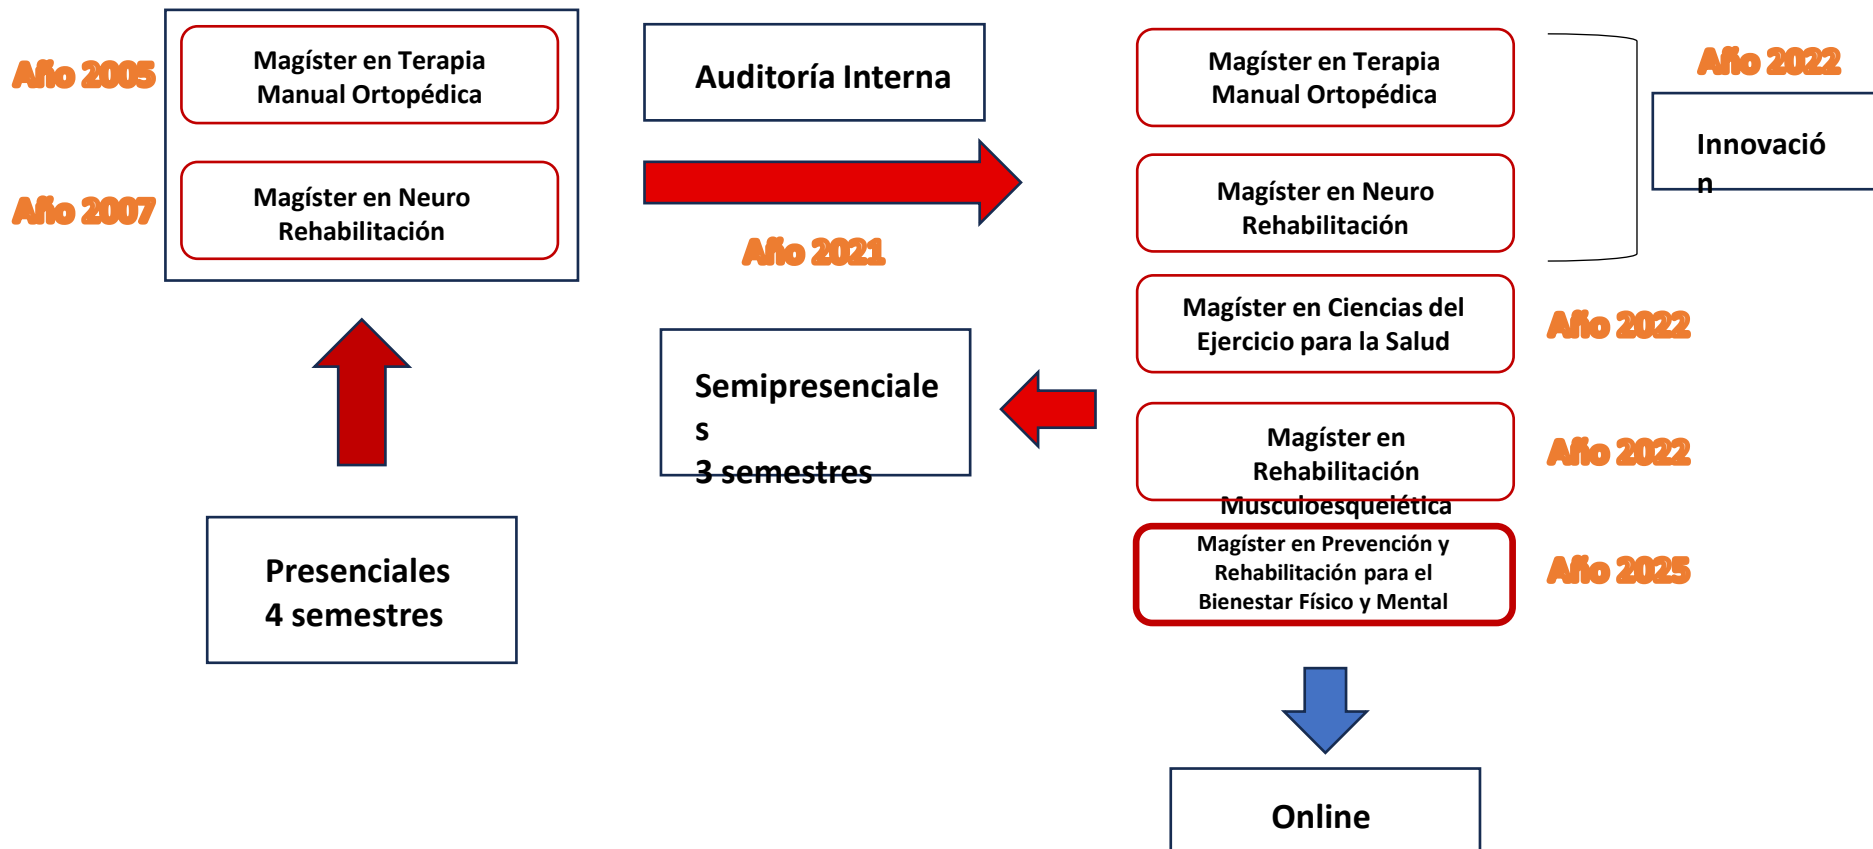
Año 2005

Magíster en Terapia Manual Ortopédica

Año 2007

Magíster en Neuro Rehabilitación

Auditoría Interna

Año 2021

Magíster en Terapia Manual Ortopédica

Magíster en Neuro Rehabilitación

Año 2022

Innovació n

Magíster en Ciencias del Ejercicio para la Salud

Año 2022

Semipresenciale s
3 semestres

Magíster en Rehabilitación Musculoesquelética

Año 2022

Magíster en Prevención y Rehabilitación para el Bienestar Físico y Mental

Año 2025

Presenciales
4 semestres

Online